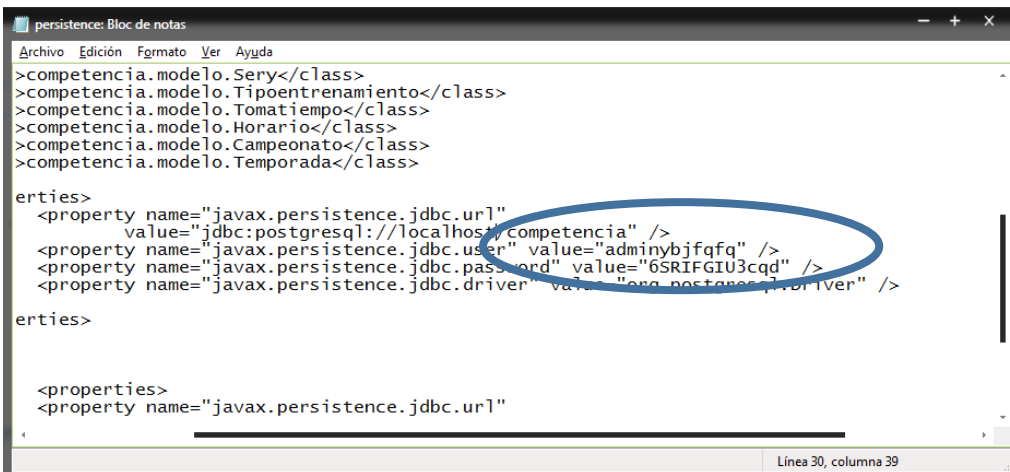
persistence: Bloc de notas

Archivo Edición Formato Ver Ayuda

>competencia.modelo.Sery</class>
>competencia.modelo.Tipoentrenamiento</class>
>competencia.modelo.Tomatiempo</class>
>competencia.modelo.Horario</class>
>competencia.modelo.Campeonato</class>
>competencia.modelo.Temporada</class>

erties>
<property name="javax.persistence.jdbc.url"
value="jdbc:postgresql://localhost/competencia" />
<property name="javax.persistence.jdbc.user" value="adminybjfqfq" />
<property name="javax.persistence.jdbc.password" value="6SRIFGIU3cqd" />
<property name="javax.persistence.jdbc.driver" value="org.postgresql.Driver" />

erties>

<properties>
<property name="javax.persistence.jdbc.url"

Línea 30, columna 39